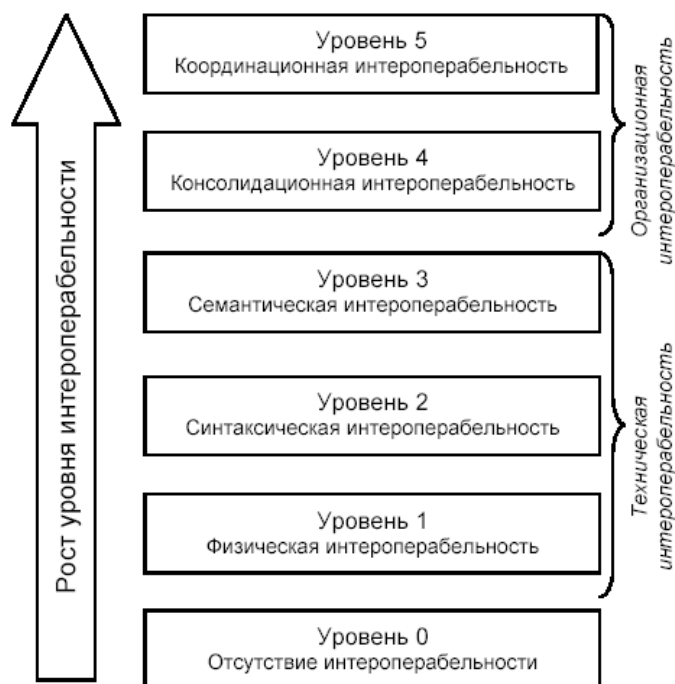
Рост уровня интероперабельности

Уровень 5
Координационная интероперабельность

Уровень 4
Консолидационная интероперабельность

Организационная интероперабельность

Уровень 3
Семантическая интероперабельность

Уровень 2
Синтаксическая интероперабельность

Уровень 1
Физическая интероперабельность

Техническая интероперабельность

Уровень 0
Отсутствие интероперабельности